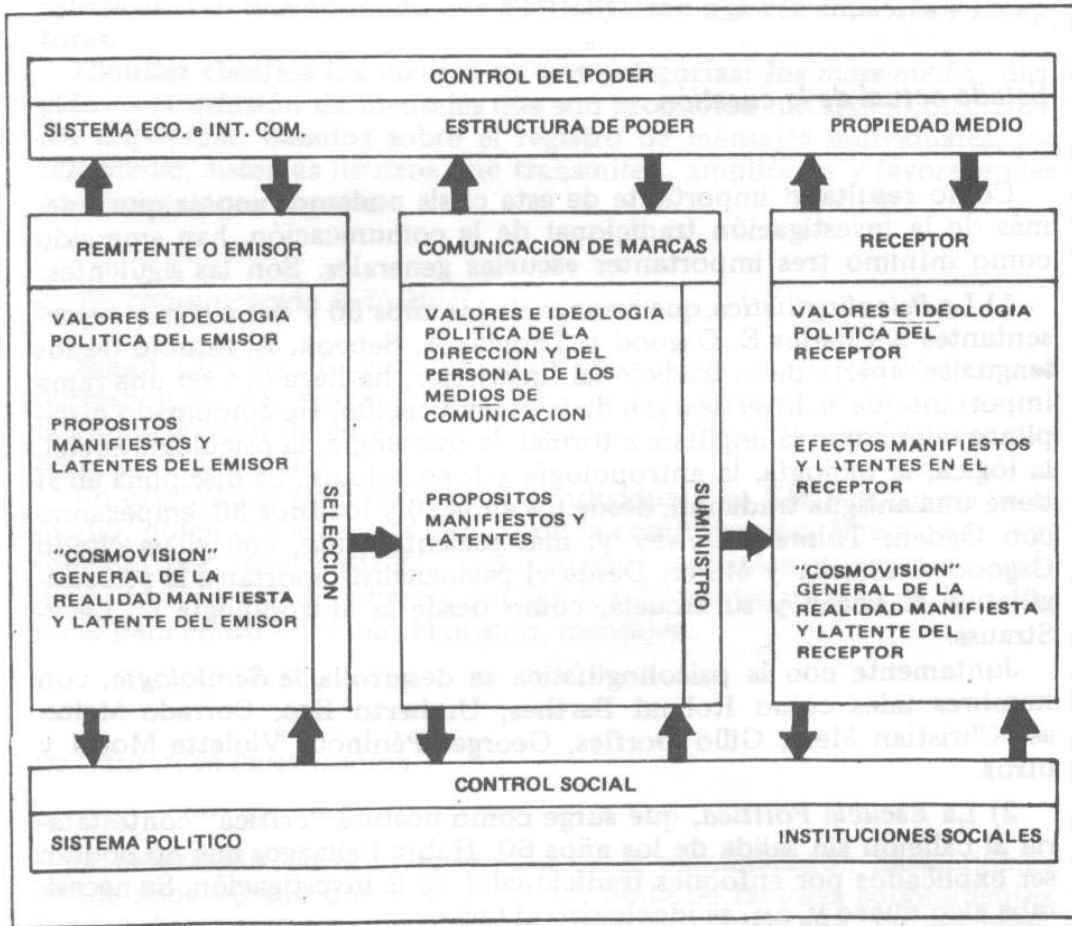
CONTROL DEL PODER

SISTEMA ECO. e INT. COM.

ESTRUCTURA DE PODER

PROPIEDAD MEDIO

REMITENTE O EMISOR

VALORES E IDEOLOGIA POLITICA DEL EMISOR

PROPOSITOS MANIFIESTOS Y LATENTES DEL EMISOR

"COSMOVISION" GENERAL DE LA REALIDAD MANIFIESTA Y LATENTE DEL EMISOR

SELECCION

COMUNICACION DE MARCAS

VALORES E IDEOLOGIA POLITICA DE LA DIRECCION Y DEL PERSONAL DE LOS MEDIOS DE COMUNICACION

PROPOSITOS MANIFIESTOS Y LATENTES

SUMINISTRO

RECEPTOR

VALORES E IDEOLOGIA POLITICA DEL RECEPTOR

EFECTOS MANIFIESTOS Y LATENTES EN EL RECEPTOR

"COSMOVISION" GENERAL DE LA REALIDAD MANIFIESTA Y LATENTE DEL RECEPTOR

CONTROL SOCIAL

SISTEMA POLITICO

INSTITUCIONES SOCIALES